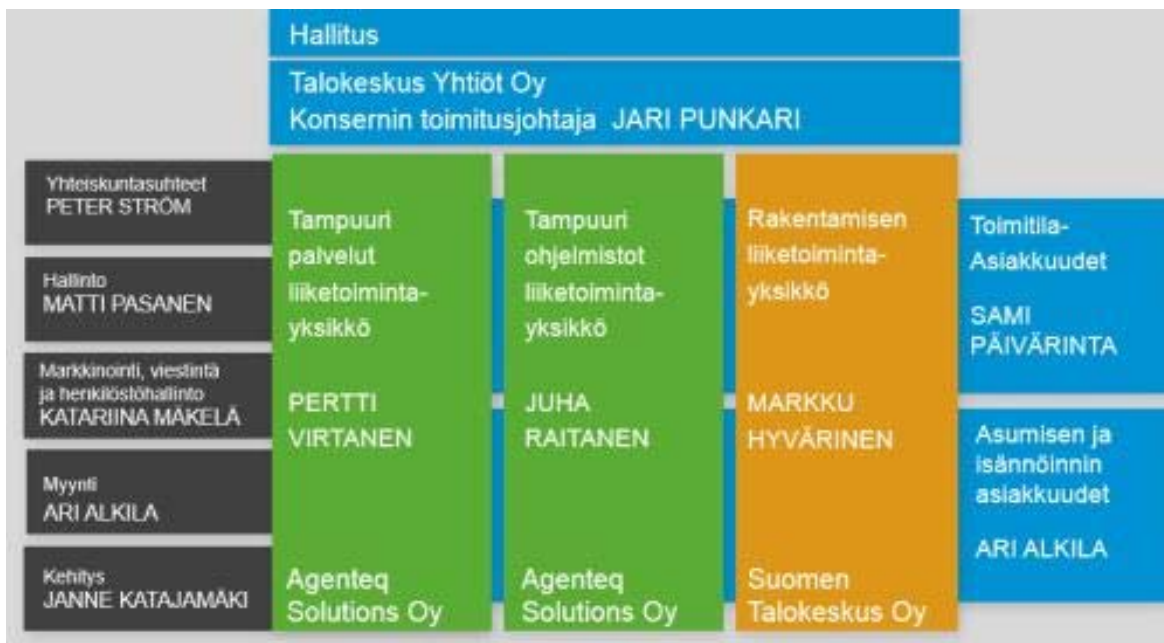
Hallitus

Talokeskus Yhtiöt Oy
Konsernin toimitusjohtaja JARI PUNKARI

Yhteiskuntasuhteet
PETER STRÖM

Hallinto
MATTI PASANEN

Markkinointi, viestintä ja henkilöstöhallinto
KATARIINA MÄKELÄ

Myynti
ARI ALKILA

Kehitys
JANNE KATAJAMÄKI

Tampuuri palvelut liiketoimintayksikkö

PERTTI VIRTANEN

Agenteq Solutions Oy

Tampuuri ohjelmistot liiketoimintayksikkö

JUHA RAITANEN

Agenteq Solutions Oy

Rakentamisen liiketoimintayksikkö

MARKKU HYVÄRINEN

Suomen Talokeskus Oy

Toimitila-Asiakkuudet

SAMI PÄIVÄRINTA

Asumisen ja isännöinnin asiakkuudet

ARI ALKILA